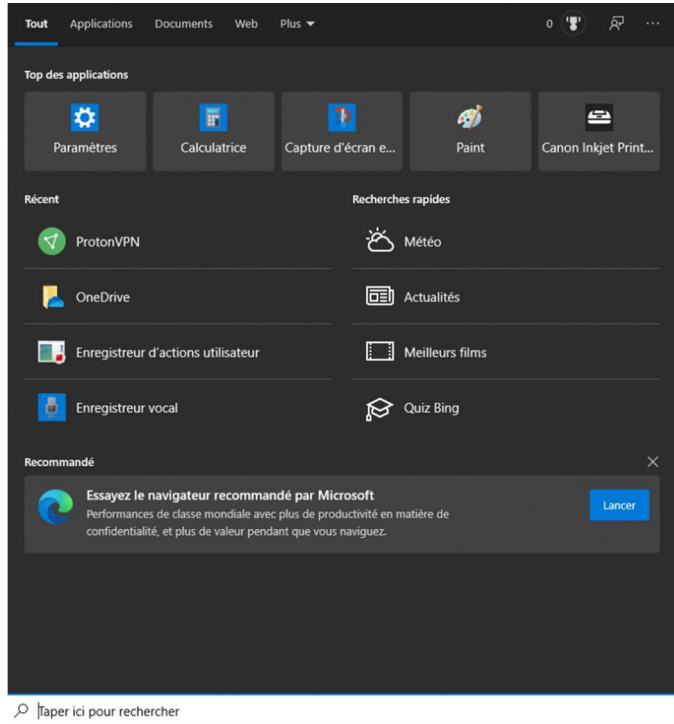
Tout Applications Documents Web Plus ▾ 0 ···

Top des applications

Paramètres

Calculatrice

Capture d'écran e...

Paint

Canon Inkjet Print...

Récent

ProtonVPN

OneDrive

Enregistreur d'actions utilisateur

Enregistreur vocal

Recherches rapides

Météo

Actualités

Meilleurs films

Quiz Bing

Recommandé

Essayez le navigateur recommandé par Microsoft

Performances de classe mondiale avec plus de productivité en matière de confidentialité, et plus de valeur pendant que vous naviguez.

Lancer

Taper ici pour rechercher